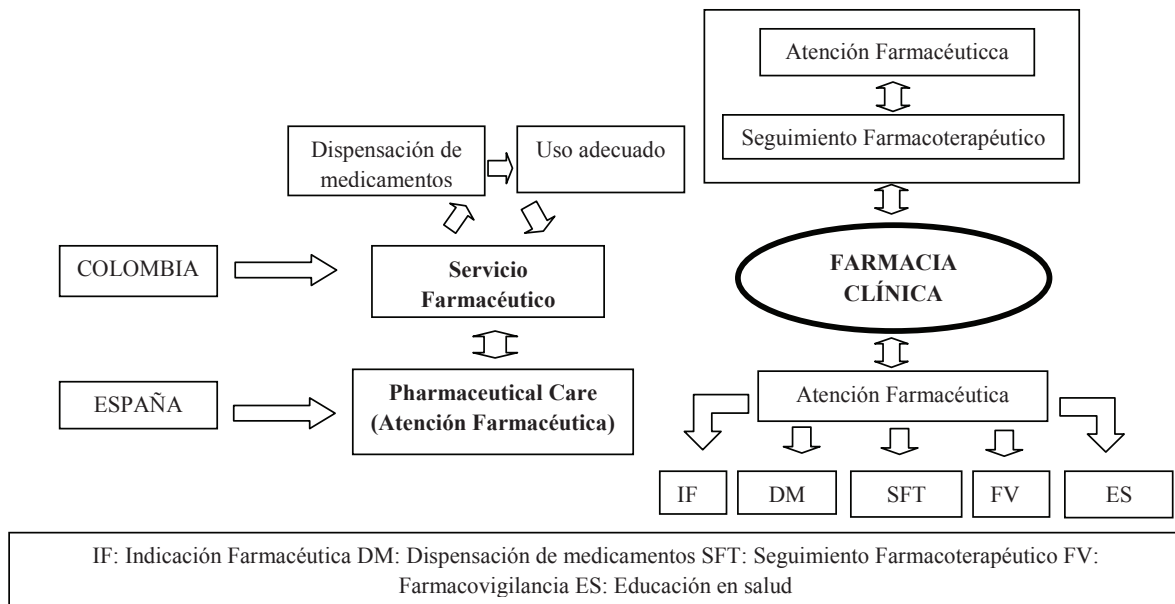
Atención Farmacéuticca

Seguimiento Farmacoterapéutico

Dispensación de medicamentos

Uso adecuado

COLOMBIA

Servicio Farmacéutico

FARMACIA CLÍNICA

ESPAÑA

Pharmaceutical Care (Atención Farmacéutica)

Atención Farmacéutica

IF

DM

SFT

FV

ES

IF: Indicación Farmacéutica DM: Dispensación de medicamentos SFT: Seguimiento Farmacoterapéutico FV: Farmacovigilancia ES: Educación en salud